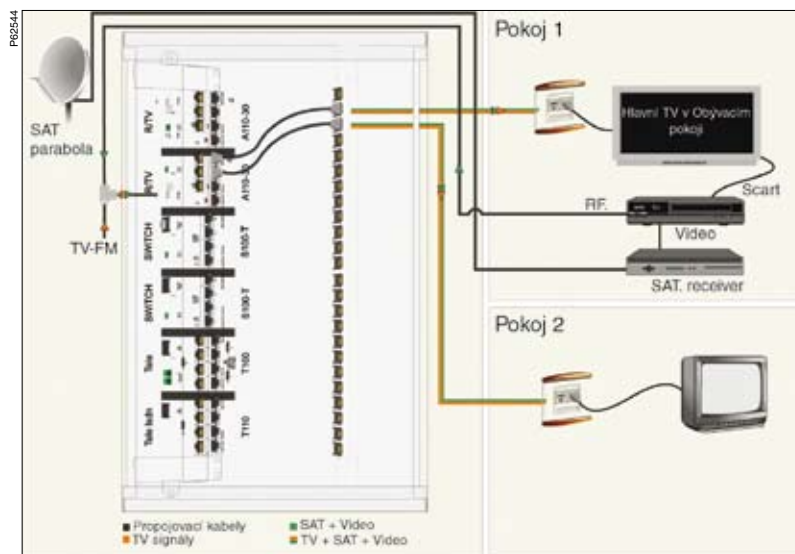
P62544

Pokoj 1

SAT parabola

TV-FM

R/TV

A110-30

R/TV

A110-30

SWITCH

S105-T

SWITCH

S130-T

Tele

T100

Tele tech

T110

Hlavní TV v Obývacím pokoji

Scart

RF.

Video

SAT. receiver

Pokoj 2

■ Propojovací kabely
■ TV signály
■ SAT + Video
■ TV + SAT + Video